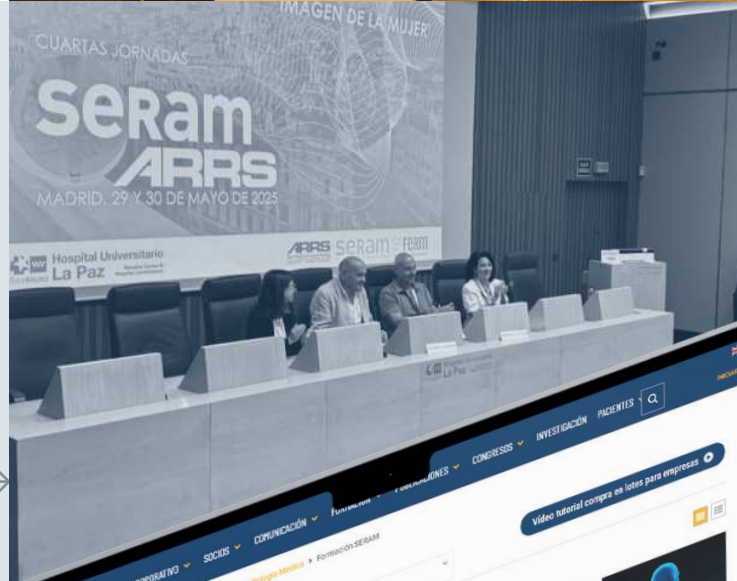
IMAGEN DE LA MUJER

CUARTAS JORNADAS

seram ARRS

MADRID, 29 Y 30 DE MAYO DE 2025

Hospital Universitario La Paz

ARRS seram ferm

PACIENTES

INVESTIGACIÓN

CONGRESOS

PUBLICACIONES

FORMACIÓN

COMUNICACIÓN

SOCIOS

CORPORATIVO

Video tutorial compra en lotes para empresas

Radiología Médica > Formación SERAM

INICIAR